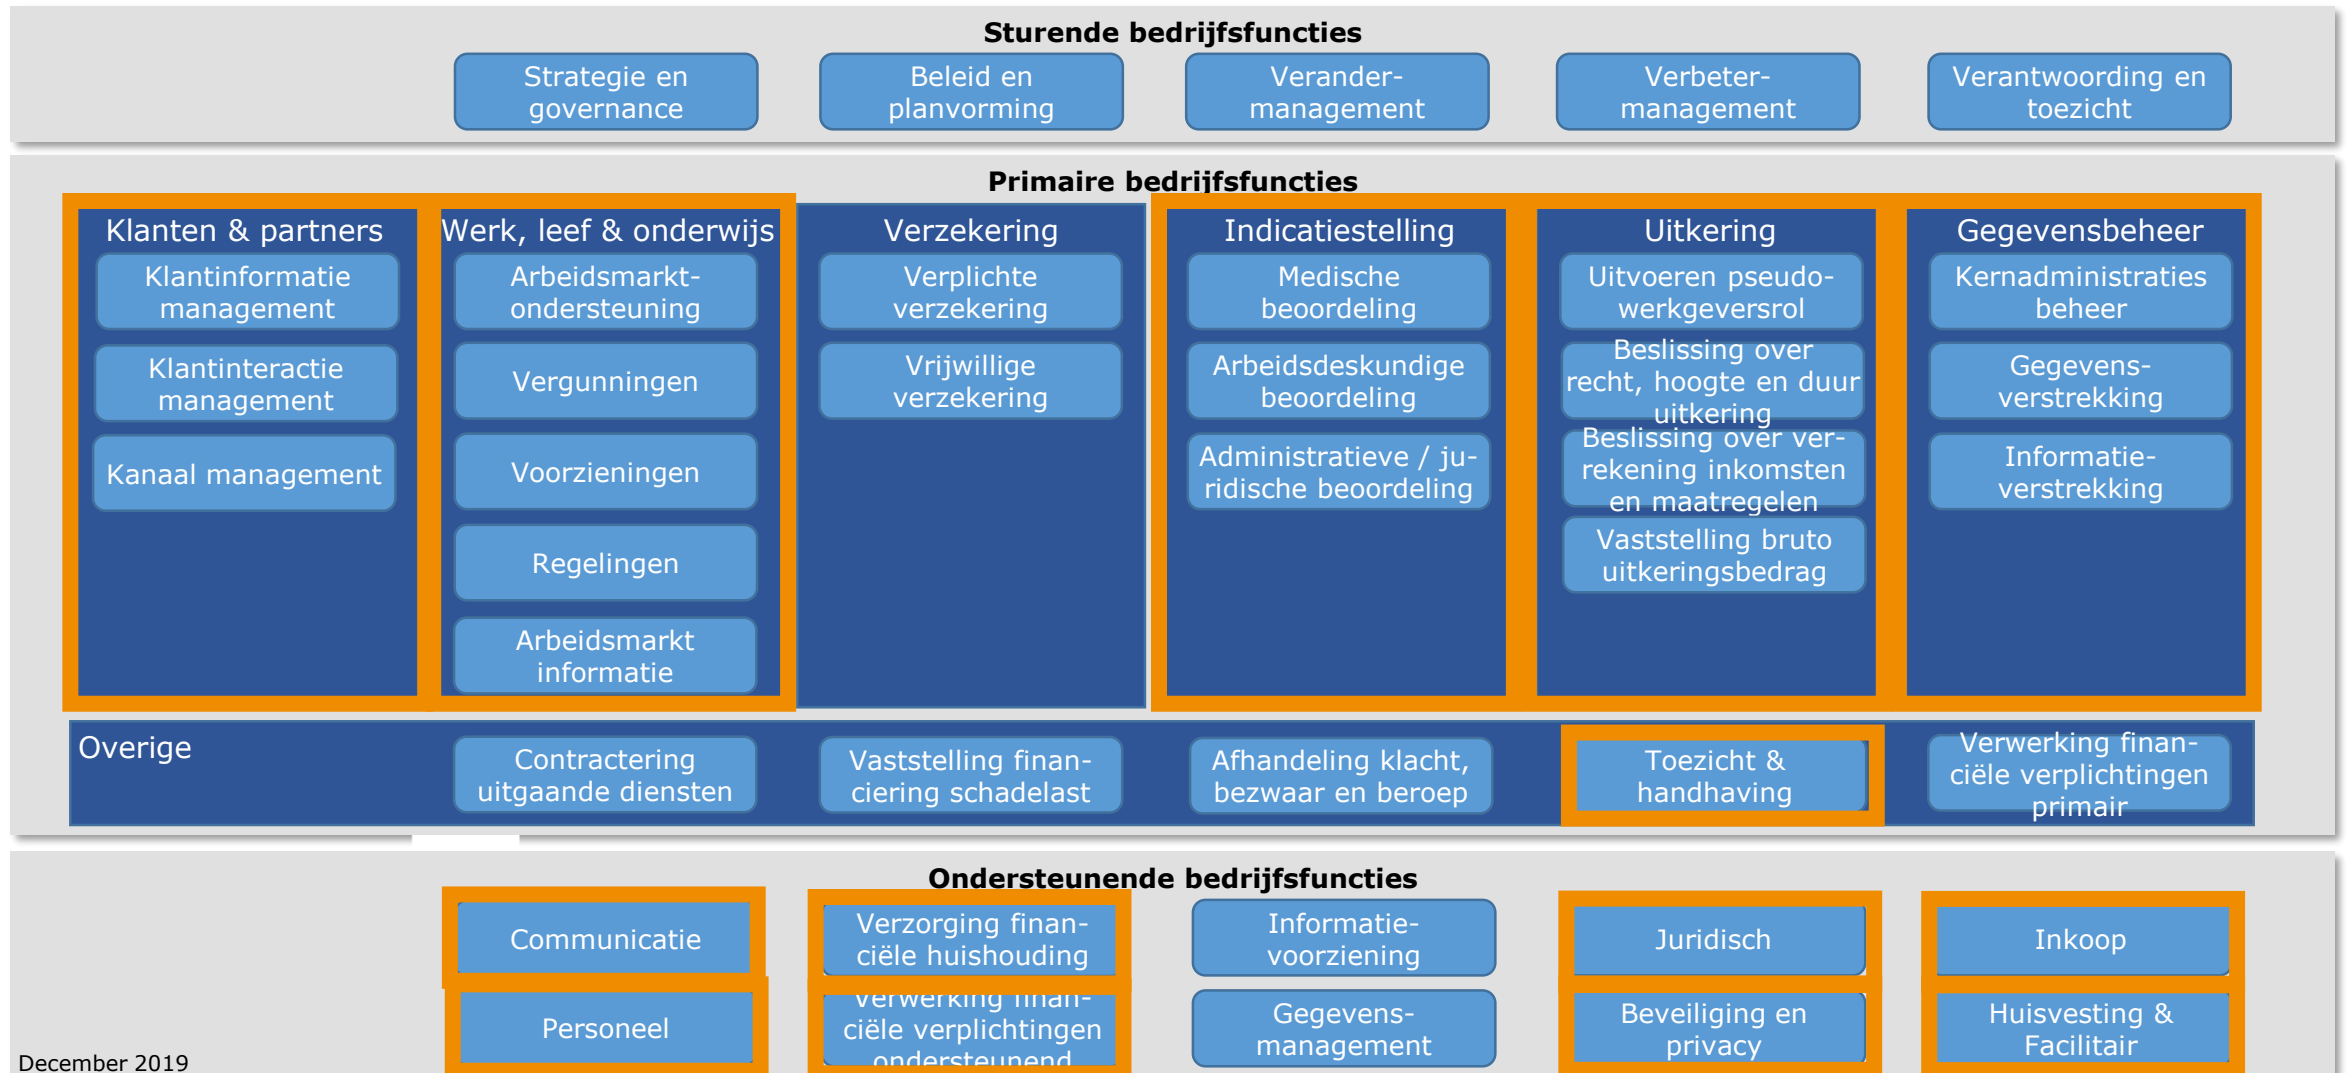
Sturende bedrijfsfuncties

Strategie en governance

Beleid en planvorming

Verander-management

Verbeter-management

Verantwoording en toezicht

Primaire bedrijfsfuncties

Klanten & partners

Klantinformatie management

Klantinteractie management

Kanaal management

Werk, leef & onderwijs

Arbeidsmarkt-ondersteuning

Vergunningen

Voorzieningen

Regelingen

Arbeidsmarkt informatie

Verzekering

Verplichte verzekering

Vrijwillige verzekering

Indicatiestelling

Medische beoordeling

Arbeidsdeskundige beoordeling

Administratieve / juridische beoordeling

Uitkering

Uitvoeren pseudo-werkgeversrol

Beslissing over recht, hoogte en duur uitkering

Beslissing over verrekening inkomsten en maatregelen

Vaststelling bruto uitkeringsbedrag

Gegevensbeheer

Kernadministraties beheer

Gegevens-verstrekking

Informatie-verstrekking

Overige

Contractering uitgaande diensten

Vaststelling financiering schadelast

Afhandeling klacht, bezwaar en beroep

Toezicht & handhaving

Verwerking financiële verplichtingen primair

Ondersteunende bedrijfsfuncties

Communicatie

Personeel

Verzorging financiële huishouding

Verwerking financiële verplichtingen ondersteunend

Informatie-voorziening

Gegevens-management

Juridisch

Beveiliging en privacy

Inkoop

Huisvesting & Facilitair

December 2019